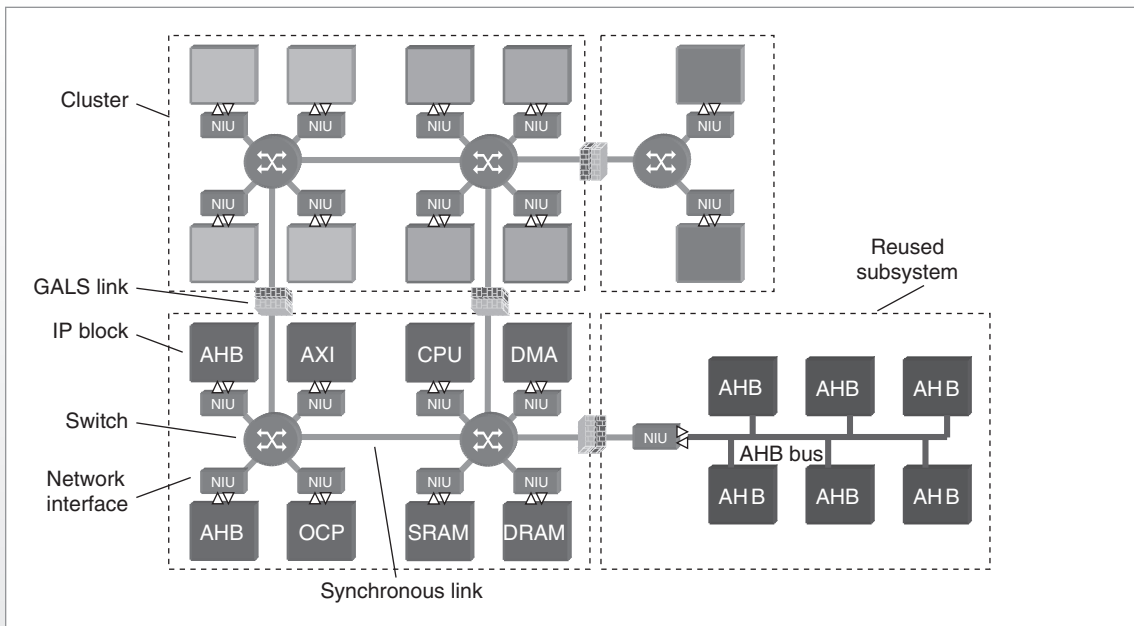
Cluster

NIU NIU NIU NIU NIU

NIU NIU NIU NIU NIU

Reused subsystem

GALS link

IP block

AHB AXI CPU DMA

NIU NIU NIU NIU

Switch

NIU

AHB AHB AH B

AHB bus

AH B AHB AH B

Network interface

NIU NIU NIU NIU

AHB OCP SRAM DRAM

Synchronous link